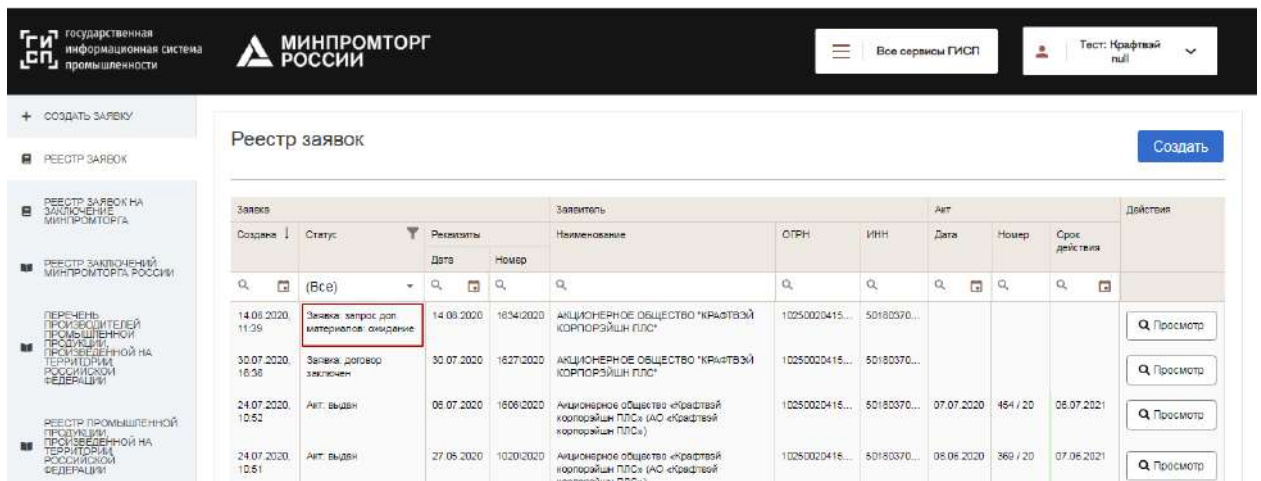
ГИСП государственная информационная система промышленности

МИНПРОМТОРГ РОССИИ

Все сервисы ГИСП

Тест: Крафтвэй null

+ СОЗДАТЬ ЗАЯВКУ

РЕЕСТР ЗАЯВОК

РЕЕСТР ЗАЯВОК НА ЗАКЛЮЧЕНИЕ МИНПРОМТОРГА

РЕЕСТР ЗАКЛЮЧЕНИЙ МИНПРОМТОРГА РОССИИ

ПЕРЕЧЕНЬ ПРОИЗВОДИТЕЛЕЙ ПРОМЫШЛЕННОЙ ПРОДУКЦИИ, ПРОИЗВЕДЕННОЙ НА ТЕРРИТОРИИ РОССИЙСКОЙ ФЕДЕРАЦИИ

РЕЕСТР ПРОМЫШЛЕННОЙ ПРОДУКЦИИ, ПРОИЗВЕДЕННОЙ НА ТЕРРИТОРИИ РОССИЙСКОЙ ФЕДЕРАЦИИ

Реестр заявок

Создать

| Заявка | | | | Заявитель | | | Акт | | | Действия |
|---|---|---|---|---|---|---|---|---|---|---|
| Создана | Статус | Реквизиты Дата | Номер | Наименование | ОГРН | ИНН | Дата | Номер | Срок действия | |
| | (Все) | | | | | | | | | |
| 14.08.2020, 11:39 | Заявка: запрос доп материалов: ожидание | 14.08.2020 | 1634\2020 | АКЦИОНЕРНОЕ ОБЩЕСТВО "КРАФТВЭЙ КОРПОРЭЙШН ПЛС" | 10250020415... | 50180370... | | | | Просмотр |
| 30.07.2020, 16:38 | Заявка: договор заключен | 30.07.2020 | 1627\2020 | АКЦИОНЕРНОЕ ОБЩЕСТВО "КРАФТВЭЙ КОРПОРЭЙШН ПЛС" | 10250020415... | 50180370... | | | | Просмотр |
| 24.07.2020, 10:52 | Акт: выдан | 06.07.2020 | 1606\2020 | Акционерное общество «Крафтвэй корпорэйшн ПЛС» (АО «Крафтвэй корпорэйшн ПЛС») | 10250020415... | 50180370... | 07.07.2020 | 454 / 20 | 08.07.2021 | Просмотр |
| 24.07.2020, 10:51 | Акт: выдан | 27.05.2020 | 1020\2020 | Акционерное общество «Крафтвэй корпорэйшн ПЛС» (АО «Крафтвэй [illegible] | 10250020415... | 50180370... | 08.06.2020 | 369 / 20 | 07.06.2021 | Просмотр |